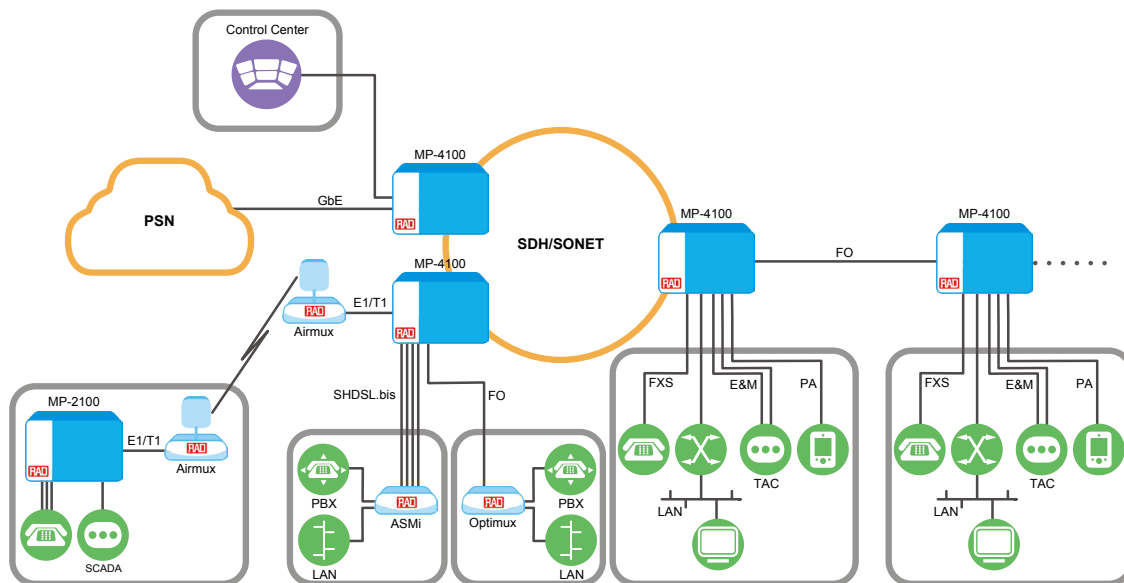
Control Center

PSN

GbE

MP-4100
RAD

SDH/SONET

MP-4100
RAD

E1/T1

RAD
Airmux

MP-4100
RAD

FO

MP-4100
RAD

SHDSL.bis

FO

MP-2100
RAD

E1/T1

RAD
Airmux

SCADA

PBX

LAN

RAD
ASMi

RAD
Optimux

PBX

LAN

FXS

E&M

PA

TAC

LAN

FXS

E&M

PA

TAC

LAN